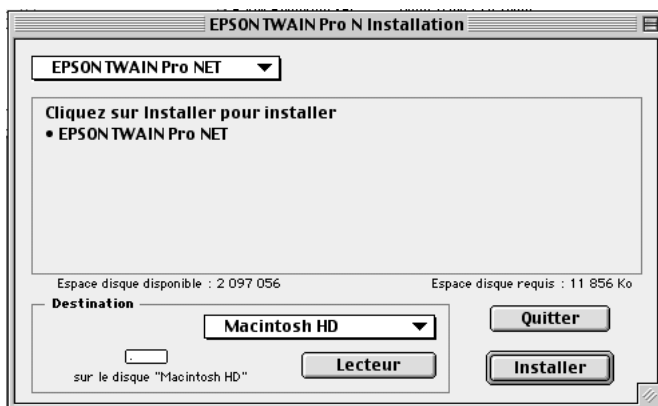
EPSON TWAIN Pro N Installation

EPSON TWAIN Pro NET

Cliquez sur Installer pour installer
• EPSON TWAIN Pro NET

Espace disque disponible : 2 097 056

Espace disque requis : 11 856 Ko

Destination

Macintosh HD

sur le disque "Macintosh HD"

Lecteur

Quitter

Installer